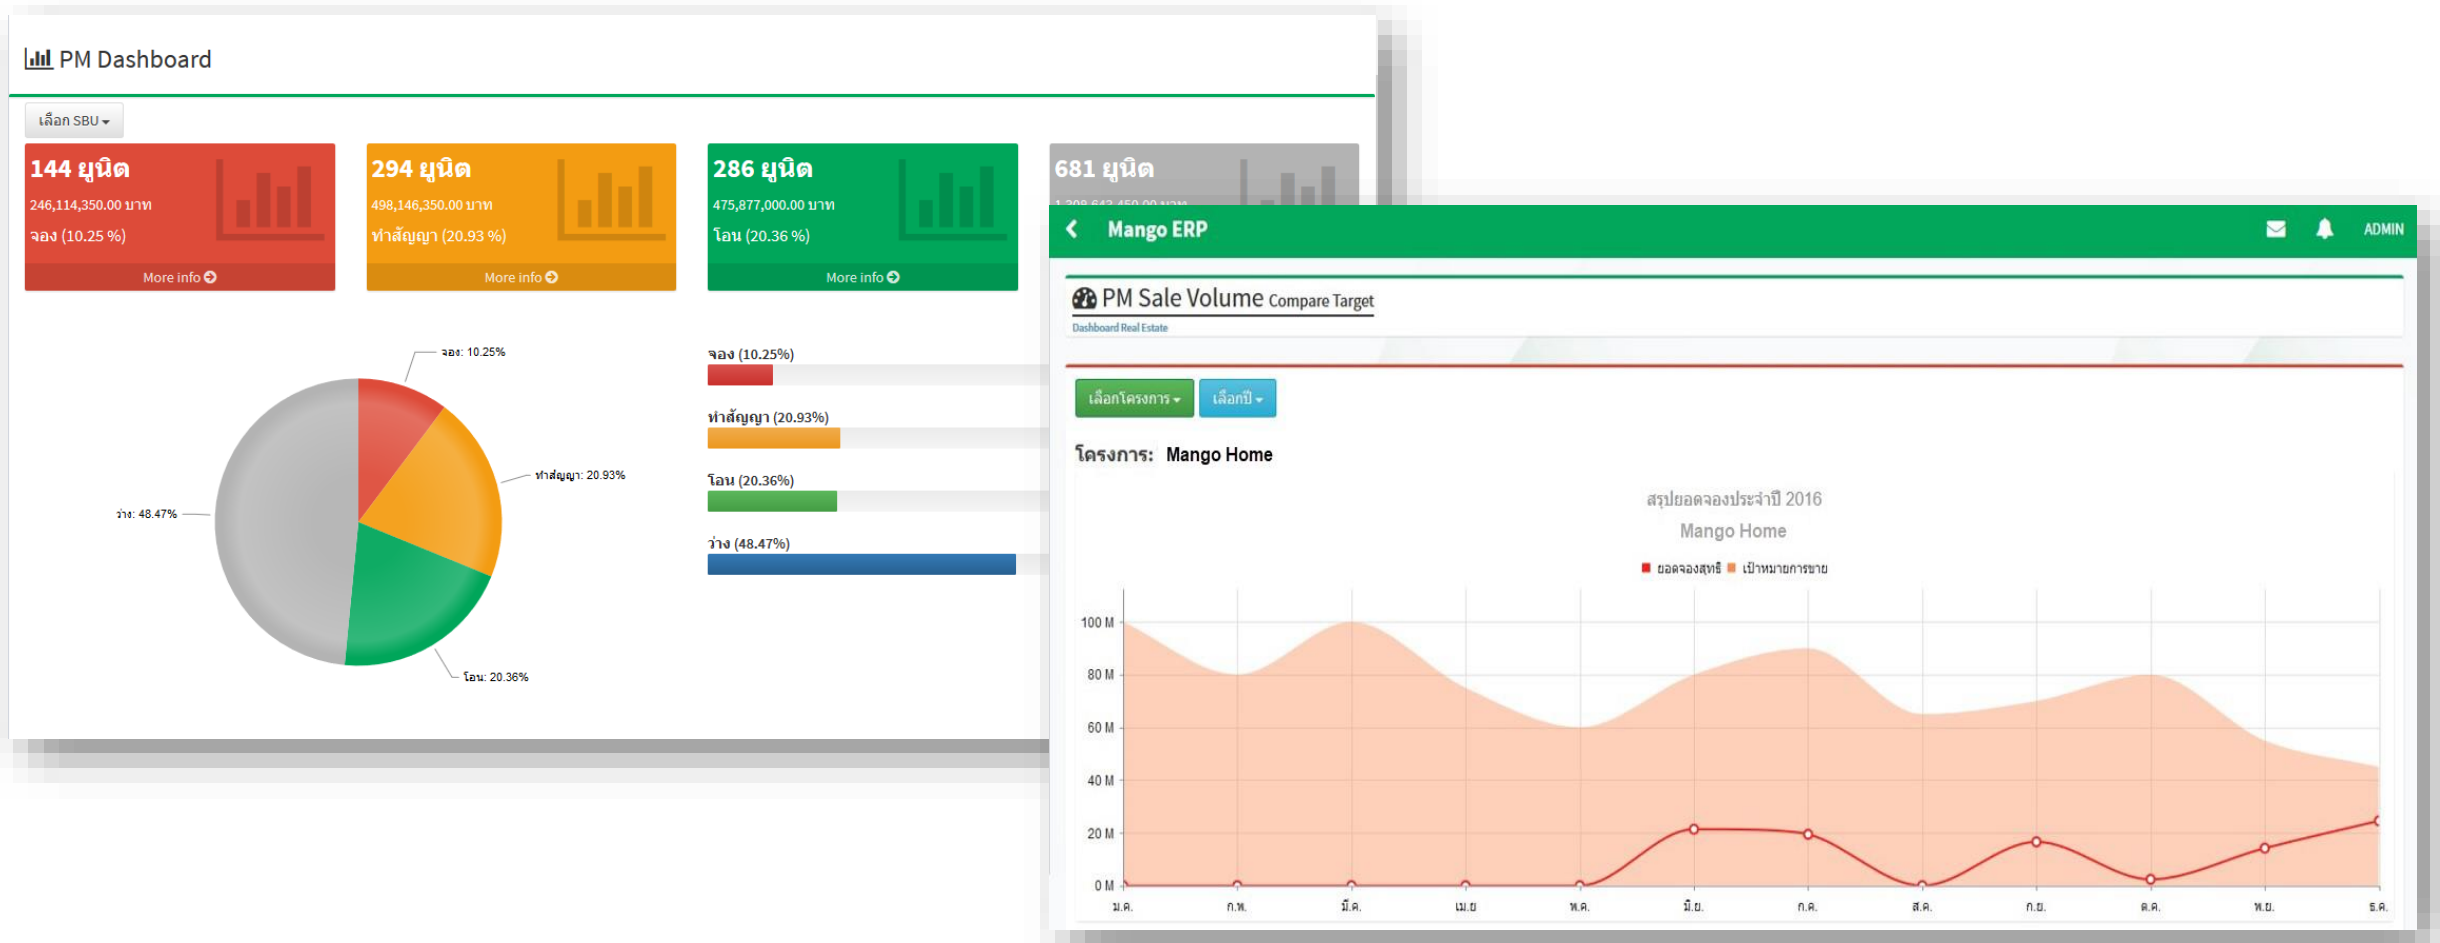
PM Dashboard

เลือก SBU

144 ยูนิต
246,114,350.00 บาท
จอง (10.25 %)
More info

294 ยูนิต
498,146,350.00 บาท
ทำสัญญา (20.93 %)
More info

286 ยูนิต
475,877,000.00 บาท
โอน (20.36 %)
More info

681 ยูนิต
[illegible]

จอง: 10.25%
ทำสัญญา: 20.93%
ว่าง: 48.47%
โอน: 20.36%

จอง (10.25%)
ทำสัญญา (20.93%)
โอน (20.36%)
ว่าง (48.47%)

Mango ERP
ADMIN

PM Sale Volume Compare Target
Dashboard Real Estate

เลือกโครงการ
เลือกปี

โครงการ: Mango Home

สรุปยอดจองประจำปี 2016
Mango Home

ยอดจองสุทธิ เป้าหมายการขาย

100 M
80 M
60 M
40 M
20 M
0 M

ม.ค. ก.พ. มี.ค. เม.ย พ.ค. มิ.ย. ก.ค. ส.ค. ก.ย. ต.ค. พ.ย. ธ.ค.